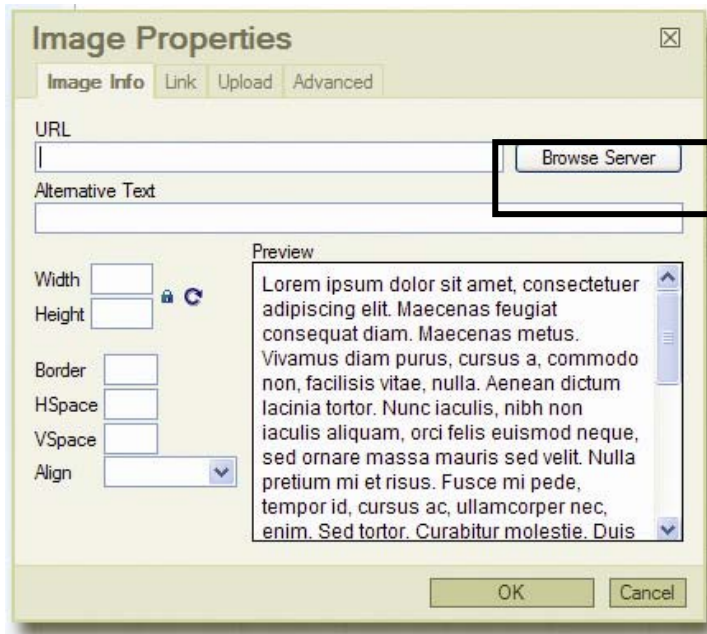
Image Properties

Image Info | Link | Upload | Advanced

URL

Browse Server

Alternative Text

Width

Height

Border

HSpace

VSpace

Align

Preview

Lorem ipsum dolor sit amet, consectetuer adipiscing elit. Maecenas feugiat consequat diam. Maecenas metus. Vivamus diam purus, cursus a, commodo non, facilisis vitae, nulla. Aenean dictum lacinia tortor. Nunc iaculis, nibh non iaculis aliquam, orci felis euismod neque, sed ornare massa mauris sed velit. Nulla pretium mi et risus. Fusce mi pede, tempor id, cursus ac, ullamcorper nec, enim. Sed tortor. Curabitur molestie. Duis

OK

Cancel